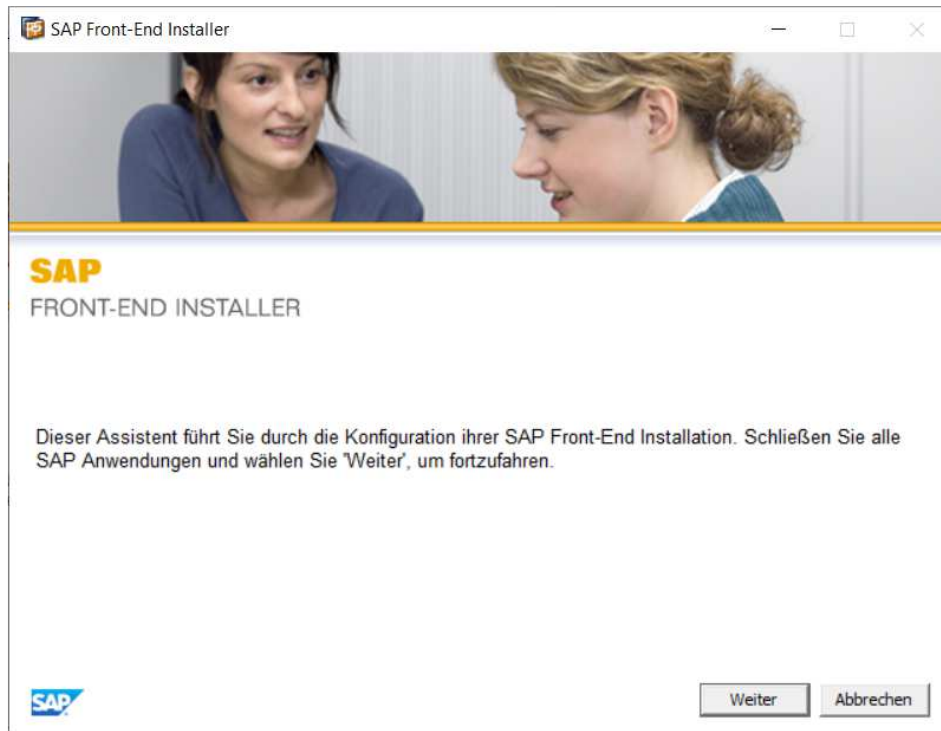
SAP Front-End Installer

SAP

FRONT-END INSTALLER

Dieser Assistent führt Sie durch die Konfiguration ihrer SAP Front-End Installation. Schließen Sie alle SAP Anwendungen und wählen Sie 'Weiter', um fortzufahren.

SAP

Weiter

Abbrechen